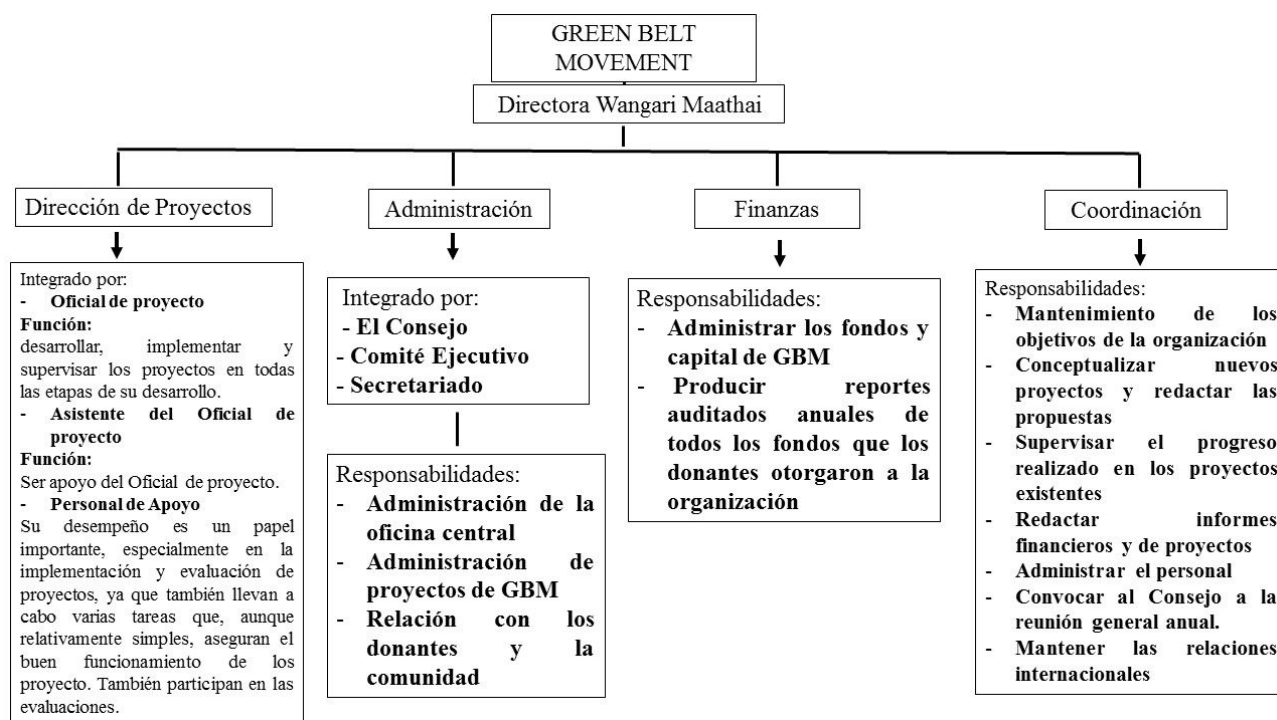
GREEN BELT MOVEMENT

Directora Wangari Maathai

Dirección de Proyectos

Integrado por:
- **Oficial de proyecto**
**Función:**
desarrollar, implementar y supervisar los proyectos en todas las etapas de su desarrollo.
- **Asistente del Oficial de proyecto**
**Función:**
Ser apoyo del Oficial de proyecto.
- **Personal de Apoyo**
Su desempeño es un papel importante, especialmente en la implementación y evaluación de proyectos, ya que también llevan a cabo varias tareas que, aunque relativamente simples, aseguran el buen funcionamiento de los proyecto. También participan en las evaluaciones.

Administración

Integrado por:
- **El Consejo**
- **Comité Ejecutivo**
- **Secretariado**

Responsabilidades:
- **Administración de la oficina central**
- **Administración de proyectos de GBM**
- **Relación con los donantes y la comunidad**

Finanzas

Responsabilidades:
- **Administrar los fondos y capital de GBM**
- **Producir reportes auditados anuales de todos los fondos que los donantes otorgaron a la organización**

Coordinación

Responsabilidades:
- **Mantenimiento de los objetivos de la organización**
- **Conceptualizar nuevos proyectos y redactar las propuestas**
- **Supervisar el progreso realizado en los proyectos existentes**
- **Redactar informes financieros y de proyectos**
- **Administrar el personal**
- **Convocar al Consejo a la reunión general anual.**
- **Mantener las relaciones internacionales**